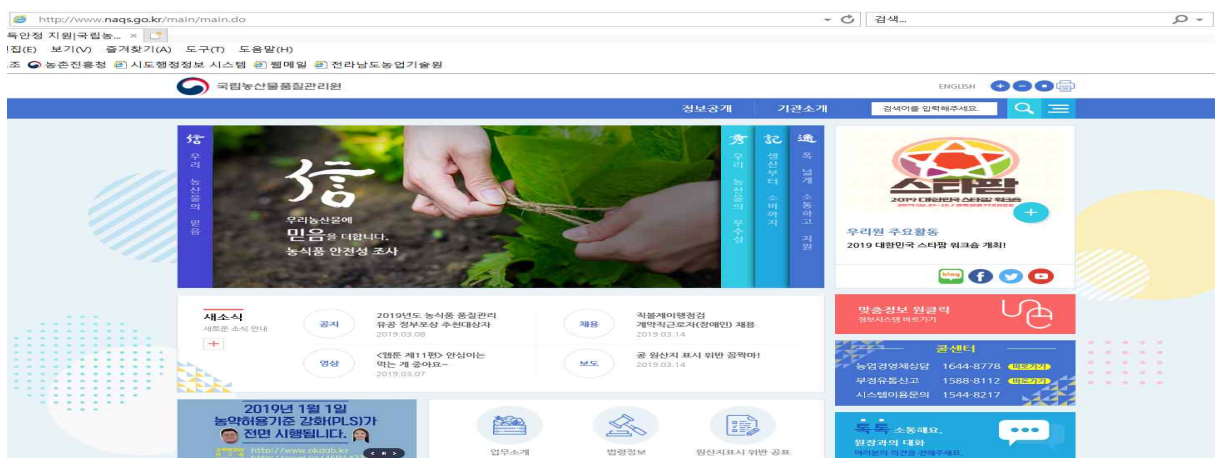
http://www.naqs.go.kr/main/main.do
검색...
독안정 지원|국립농... ×
!집(E) 보기(V) 즐겨찾기(A) 도구(T) 도움말(H)
.조 농촌진흥청 시도행정정보 시스템 웹메일 전라남도농업기술원

국립농산물품질관리원
ENGLISH
정보공개 기관소개 검색어를 입력해주세요.

信 우리 농산물의 믿음
信
우리농산물에 믿음을 더합니다.
농식품 안전성 조사
秀 우리 농산물의 우수성
記 생산부터 소비까지
適 똑 넘게 소통하고 지원

스타팜
2019 대한민국 스타팜 워크숍
우리원 주요활동
2019 대한민국 스타팜 워크숍 개최!
blog

새소식
새로운 소식 안내
공지 2019년도 농식품 품질관리 유공 정부포상 추천대상자 2019.03.08
채용 작물재배행정 계약직근로자(장애인) 채용 2019.03.14
영상 <맴돈 제11편> 안심하는 먹는 게 좋아요~ 2019.03.07
보도 공 원산지 표시 위반 꼼짝마! 2019.03.14

맞춤정보 원클릭
정보시스템 바로가기
콜센터
농업경영체상담 1644-8778 바로가기
부정유통신고 1588-8112 바로가기
시스템이용문의 1544-8217

2019년 1월 1일 농약허용기준 강화(PLS)가 전면 시행됩니다.
http://www.okpls.kr
업무소개 법령정보 원산지표시 위반 공표
톡톡 소통해요,
원장과의 대화